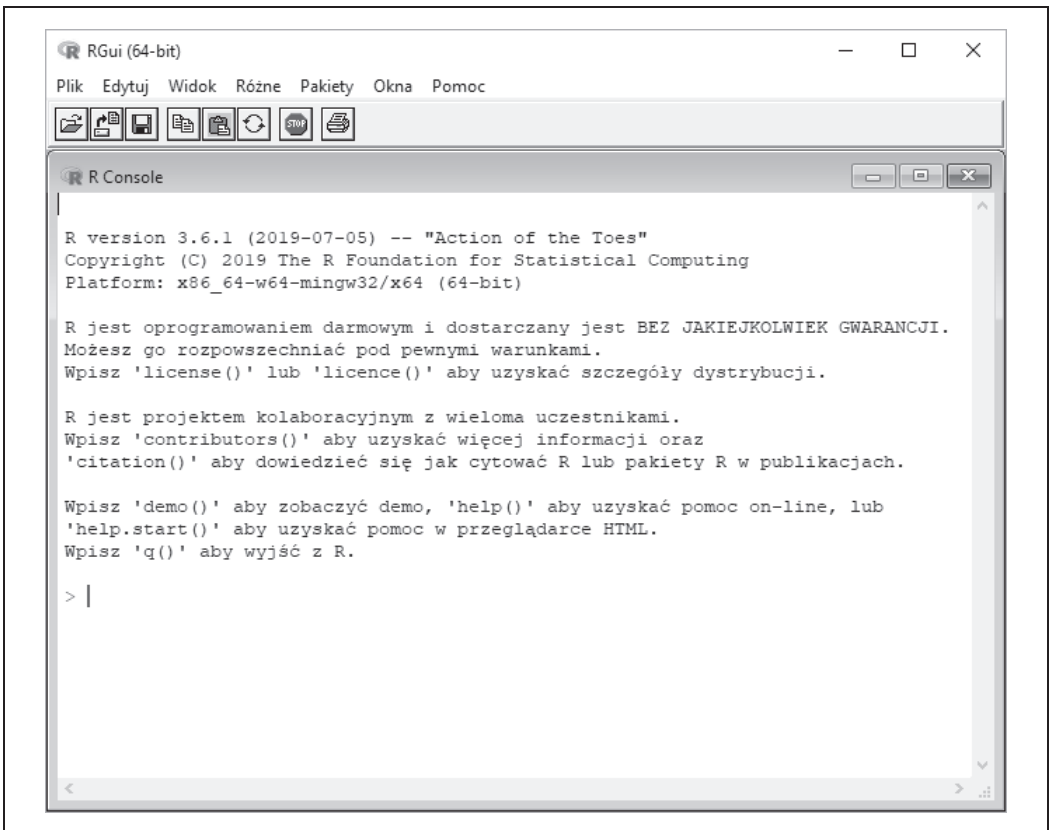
RGui (64-bit)

Plik Edytuj Widok Różne Pakiety Okna Pomoc

R Console

R version 3.6.1 (2019-07-05) -- "Action of the Toes"
Copyright (C) 2019 The R Foundation for Statistical Computing
Platform: x86_64-w64-mingw32/x64 (64-bit)

R jest oprogramowaniem darmowym i dostarczany jest BEZ JAKIEJKOLWIEK GWARANCJI.
Możesz go rozpowszechniać pod pewnymi warunkami.
Wpisz 'license()' lub 'licence()' aby uzyskać szczegóły dystrybucji.

R jest projektem kolaboracyjnym z wieloma uczestnikami.
Wpisz 'contributors()' aby uzyskać więcej informacji oraz
'citation()' aby dowiedzieć się jak cytować R lub pakiety R w publikacjach.

Wpisz 'demo()' aby zobaczyć demo, 'help()' aby uzyskać pomoc on-line, lub
'help.start()' aby uzyskać pomoc w przeglądarce HTML.
Wpisz 'q()' aby wyjść z R.

>